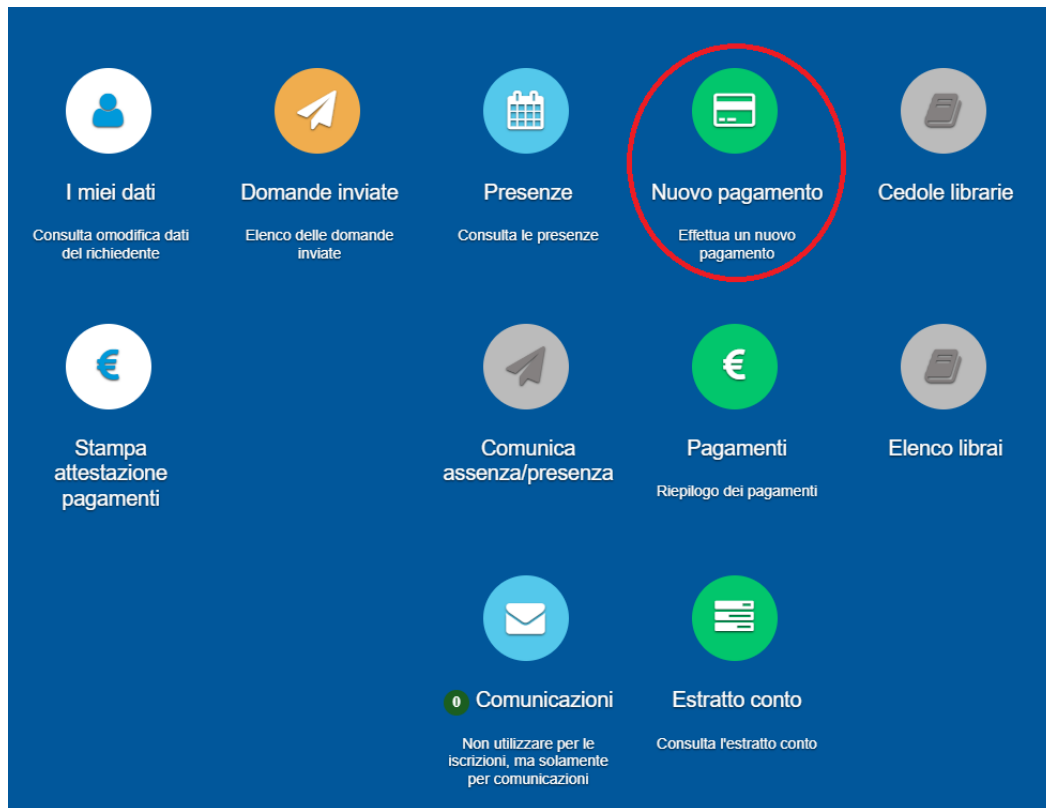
I miei dati

Consulta omodifica dati del richiedente

Domande inviate

Elenco delle domande inviate

Presenze

Consulta le presenze

Nuovo pagamento

Effettua un nuovo pagamento

Cedole librarie

€

Stampa attestazione pagamenti

Comunica assenza/presenza

€

Pagamenti

Riepilogo dei pagamenti

Elenco librai

0 Comunicazioni

Non utilizzare per le iscrizioni, ma solamente per comunicazioni

Estratto conto

Consulta l'estratto conto